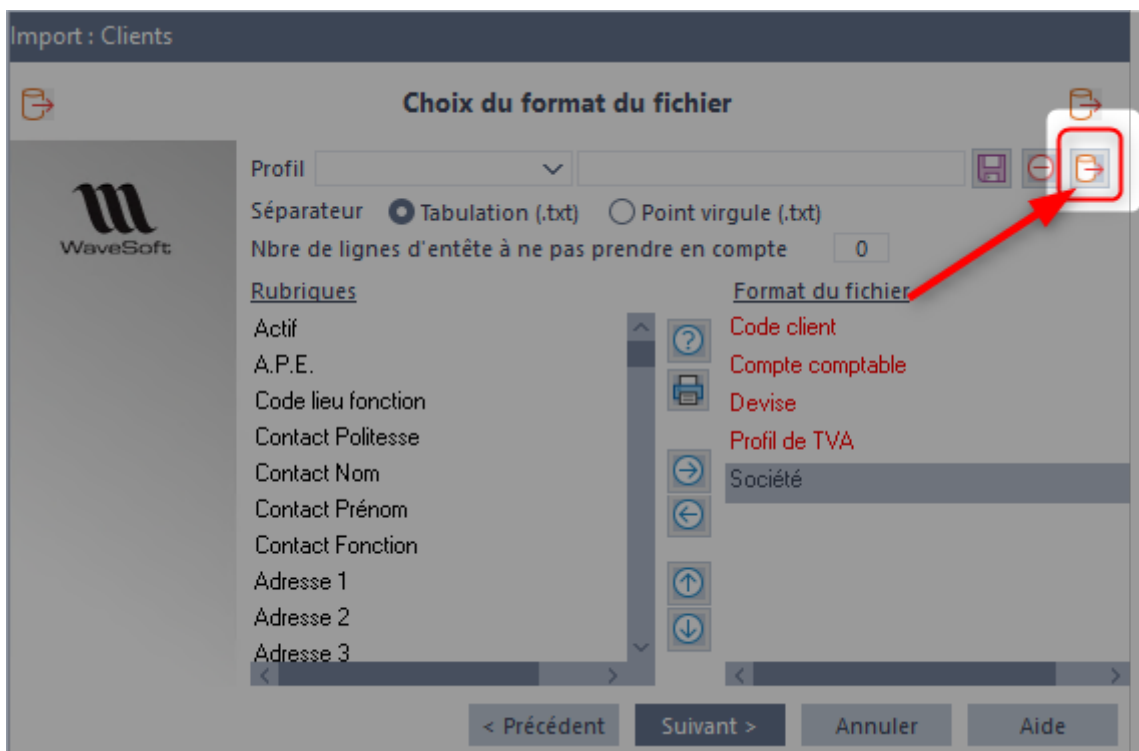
Import : Clients

Choix du format du fichier

WaveSoft

Profil

Séparateur Tabulation (.txt) Point virgule (.txt)

Nbre de lignes d'entête à ne pas prendre en compte 0

Rubriques

Actif
A.P.E.
Code lieu fonction
Contact Politesse
Contact Nom
Contact Prénom
Contact Fonction
Adresse 1
Adresse 2
Adresse 3

Format du fichier

Code client
Compte comptable
Devise
Profil de TVA
Société

< Précédent Suivant > Annuler Aide